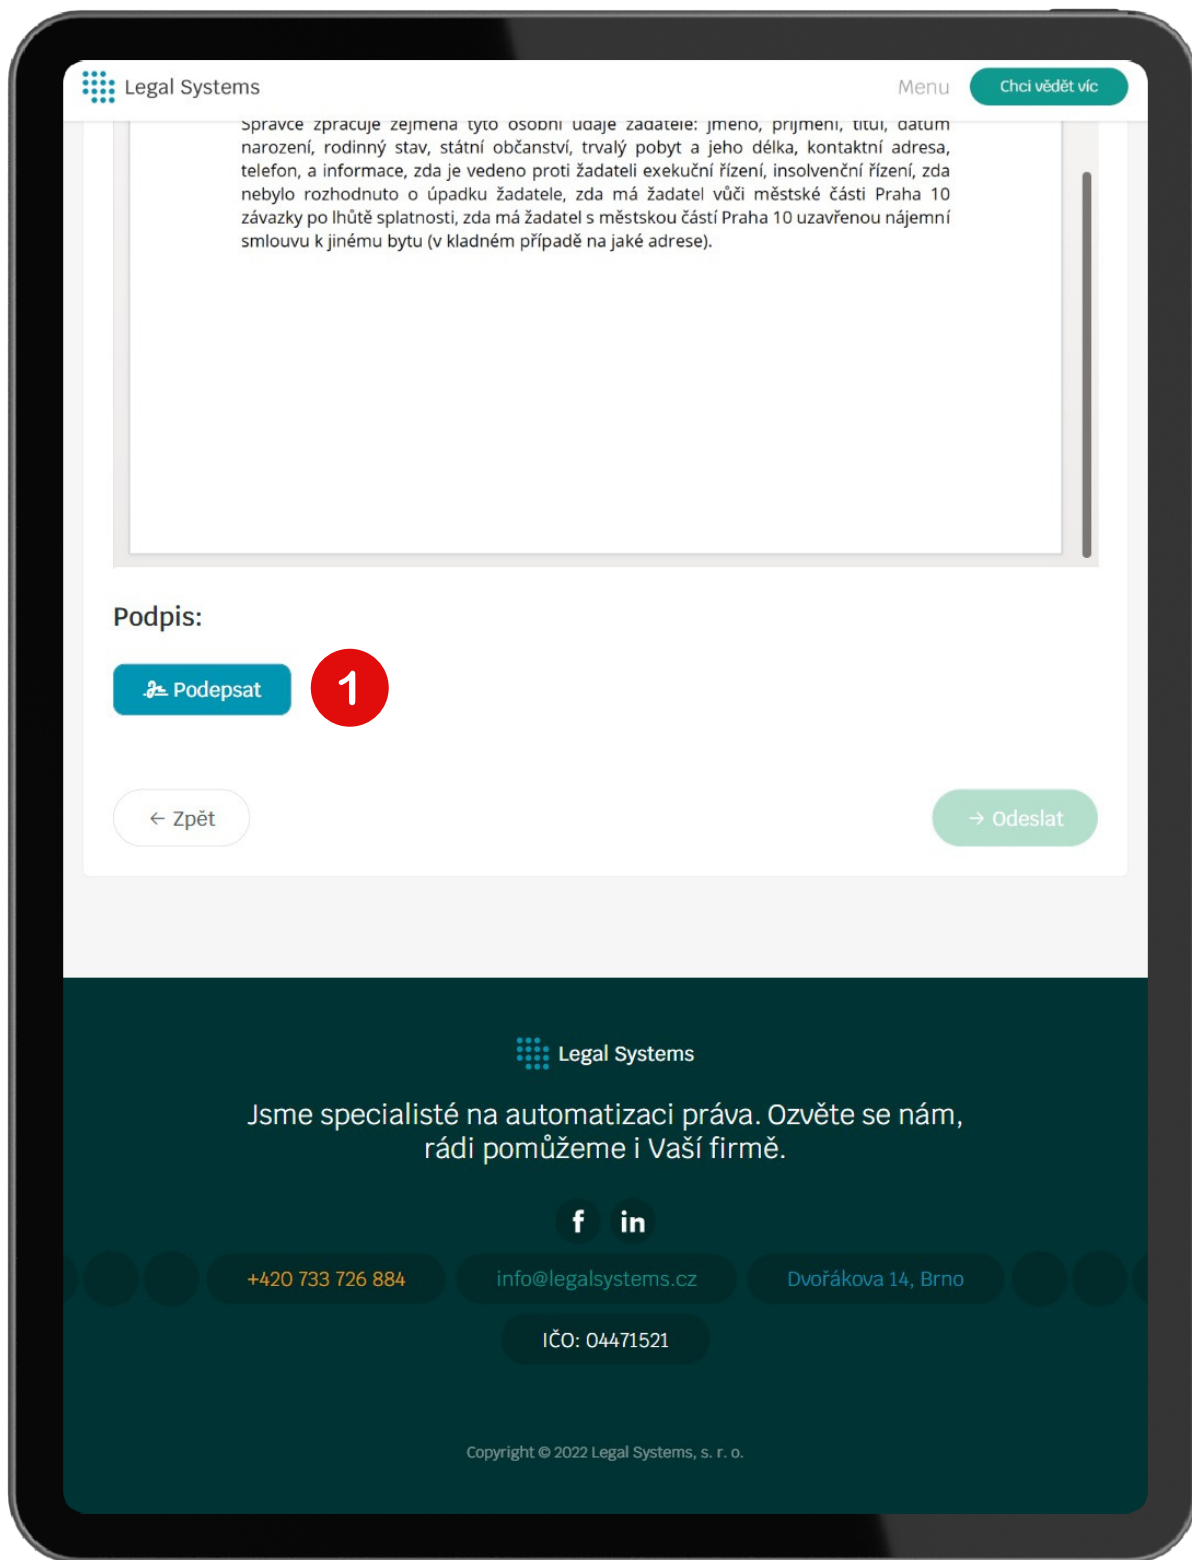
Legal Systems

Menu

Chci vědět víc

Správce zpracuje zejména tyto osobní údaje žadatele: jméno, příjmení, titul, datum narození, rodinný stav, státní občanství, trvalý pobyt a jeho délka, kontaktní adresa, telefon, a informace, zda je vedeno proti žadateli exekuční řízení, insolvenční řízení, zda nebylo rozhodnuto o úpadku žadatele, zda má žadatel vůči městské části Praha 10 závazky po lhůtě splatnosti, zda má žadatel s městskou částí Praha 10 uzavřenou nájemní smlouvu k jinému bytu (v kladném případě na jaké adrese).

Podpis:

Podepsat

1

← Zpět

→ Odeslat

Legal Systems

Jsme specialisté na automatizaci práva. Ozvěte se nám, rádi pomůžeme i Vaší firmě.

f in

+420 733 726 884

info@legalsystems.cz

Dvořákova 14, Brno

IČO: 04471521

Copyright © 2022 Legal Systems, s. r. o.